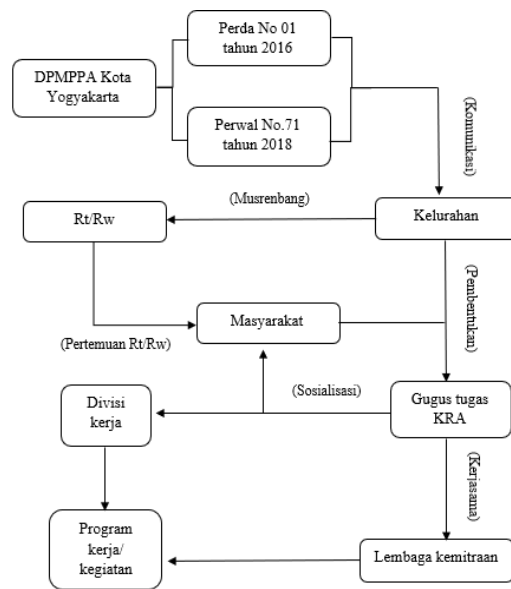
DPMPPA Kota Yogyakarta

Perda No 01 tahun 2016

Perwal No.71 tahun 2018

(Komunikasi)

(Musrenbang)

Rt/Rw

Kelurahan

(Pembentukan)

Masyarakat

(Pertemuan Rt/Rw)

(Sosialisasi)

Divisi kerja

Gugus tugas KRA

(Kerjasama)

Program kerja/ kegiatan

Lembaga kemitraan